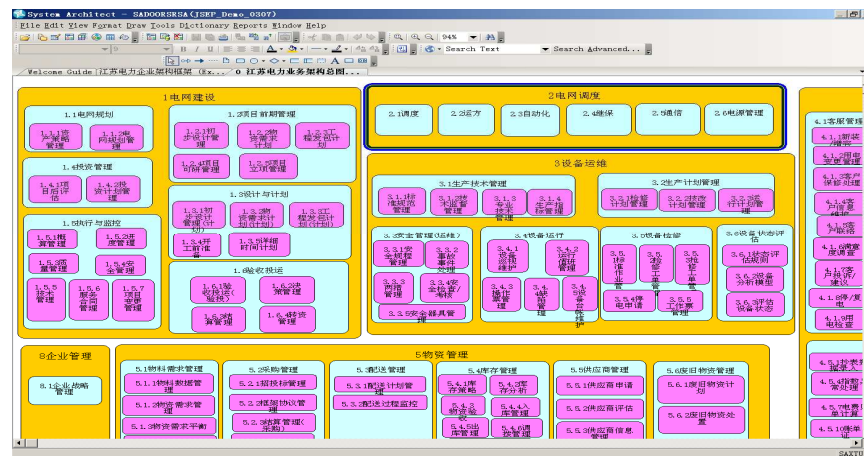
System Architect - SADOORSRSA(JSKP_Demo_0307)
File Edit View Format Draw Tools Dictionary Reports Window Help
94%
Search Text
Search Advanced...
Welcome Guide | 江苏电力企业架构框架 (Ex... | 0 江苏电力业务架构总图...

1电网建设
1.1电网规划
1.1.1前期规划管理
1.1.2电网规划管理
1.4投资管理
1.4.1项目前评估
1.4.2投资计划管理
1.5执行与监控
1.5.1概算管理
1.5.2进度管理
1.5.3质量管理
1.5.4安全管理
1.5.5技术管理
1.5.6服务合同管理
1.5.7项目变更管理
1.2项目前期管理
1.2.1可研报告管理
1.2.2前期资金计划
1.2.3工程资金计划
1.2.4项目可研管理
1.2.5项目立项管理
1.3设计与计划
1.3.1初步设计管理(计划)
1.3.2物资需求计划(计划)
1.3.3工程计划(计划)
1.3.4开工时间
1.3.5详细时间计划
1.6验收投运
1.6.1验收投运(验收)
1.6.2决算管理
1.6.3结算管理
1.6.4投运管理

2电网调度
2.1调度
2.2运方
2.3自动化
2.4继保
2.5通信
2.6电源管理

3设备运维
3.1生产技术管理
3.1.1技术规范管理
3.1.2技术监督管理
3.1.3专业技术管理
3.1.4生产指标管理
3.2生产计划管理
3.2.1检修计划管理
3.2.2技改计划管理
3.2.3大修计划管理
3.3安全管理(生技)
3.3.1安全规程管理
3.3.2事故事件处理
3.3.3两票管理
3.3.4安全检查/考核
3.3.5安全器具管理
3.4设备运行
3.4.1设备巡视维护
3.4.2运行值班管理
3.4.3操作票管理
3.4.4缺陷管理
3.4.5设备在线监护
3.5设备检修
3.5.1检修作业管理
3.5.2检修工单管理
3.5.3工作票管理
3.5.4电申请
3.5.5工作票管理
3.6设备状态评估
3.6.1状态评估规则
3.6.2设备分析模型
3.6.3评估设备状态

4客服管理
4.1.1新装/增容
4.1.2用电变更管理
4.1.3客户评价处理
4.1.4客户服务
4.1.5客户
4.1.6需求度调查
4.1.7服务规划/建议
4.1.8停/复电
4.1.9用电检查
4.5.1投诉报事入
4.5.2举报处理
4.5.3电费计算
4.5.4电费

6企业管理
6.1企业战略管理

5物资管理
5.1物料需求管理
5.1.1物料数据管理
5.1.2物资需求计划
5.1.3物资需求平衡
5.2采购管理
5.2.1招投标管理
5.2.2框架协议管理
5.2.3订单管理(采购)
5.3配送管理
5.3.1配送计划管理
5.3.2配送过程监控
5.4库存管理
5.4.1库存策略
5.4.2库存分析
5.4.3物资盘点
5.4.4入库管理
5.4.5出库管理
5.4.6调拨管理
5.5供应商管理
5.5.1供应商申请
5.5.2供应商评估
5.5.3供应商信息管理
5.6废旧物资管理
5.6.1废旧物资计划
5.6.2废旧物资处置